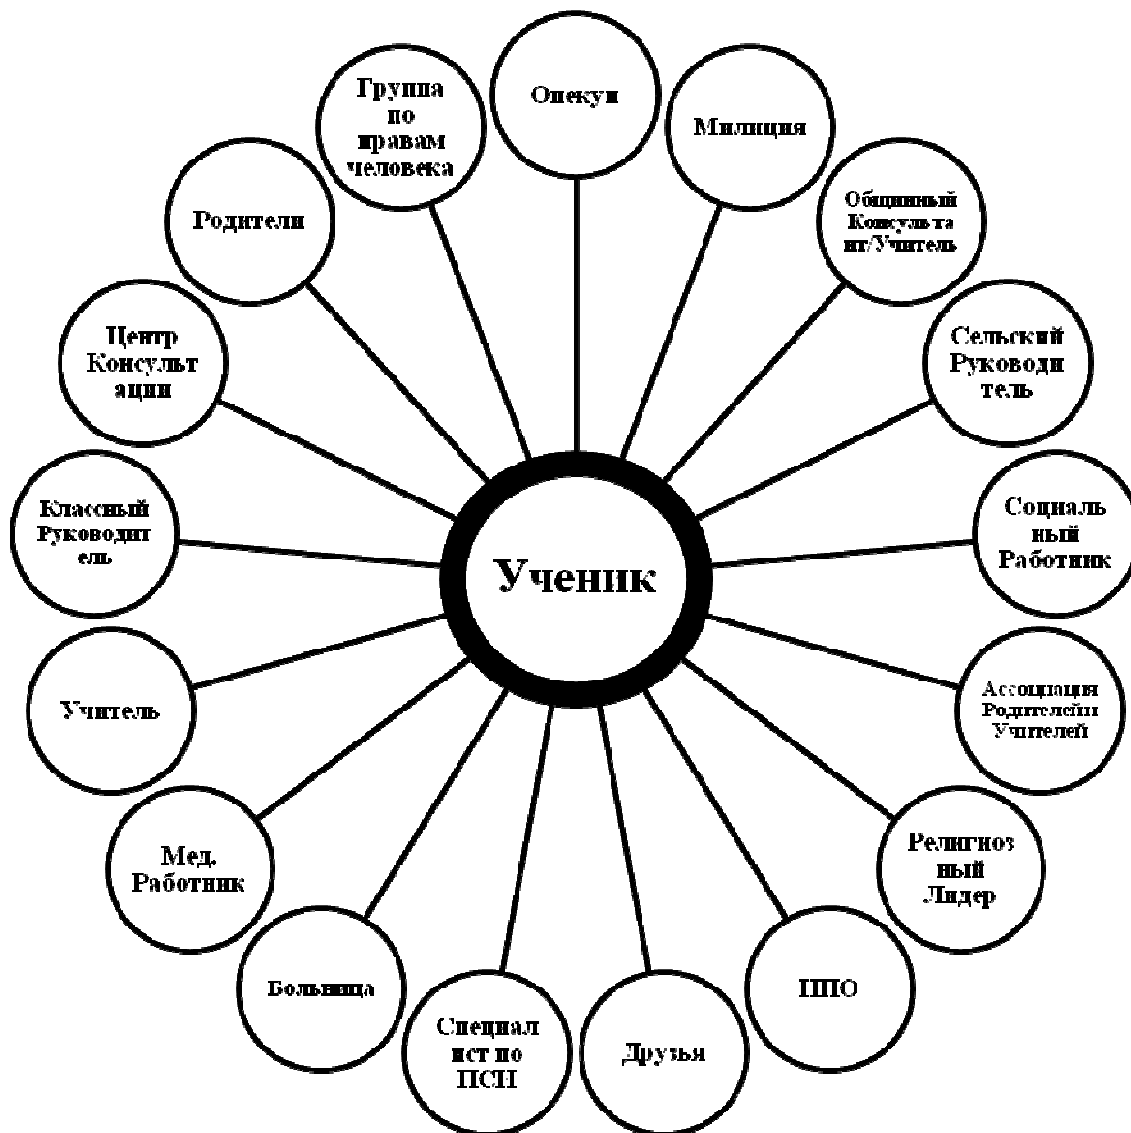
Ученик

Опекун

Милиция

Общинный Консультант/Учитель

Сельский Руководитель

Социальный Работник

Ассоциация Родителей и Учителей

Религиозный Лидер

ППО

Друзья

Специалист по ПСП

Больница

Мед. Работник

Учитель

Классный Руководитель

Центр Консультации

Родители

Группа по правам человека